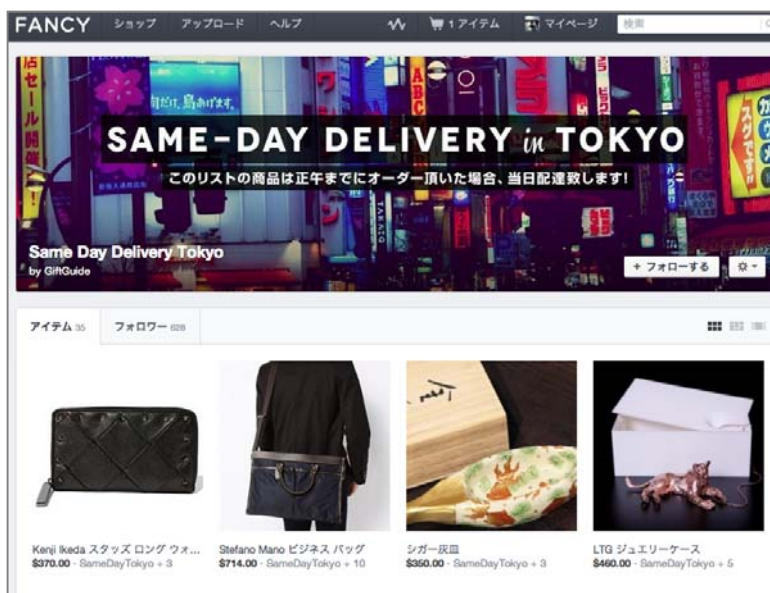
FANCY ショップ アップロード ヘルプ 1アイテム マイページ 検索

店 セール 開催

SAME-DAY DELIVERY in TOKYO

このリストの商品は正午までにオーダー頂いた場合、当日配達致します!

Same Day Delivery Tokyo
by GiftGuide

+ フォローする

アイテム 35 フォロワー 628

Kenji Ikeda スタッズ ロング ウォ...
$370.00 · SameDayTokyo + 3

Stefano Mano ビジネス バッグ
$714.00 · SameDayTokyo + 10

シガー灰皿
$350.00 · SameDayTokyo + 3

LTG ジュエリーケース
$460.00 · SameDayTokyo + 5